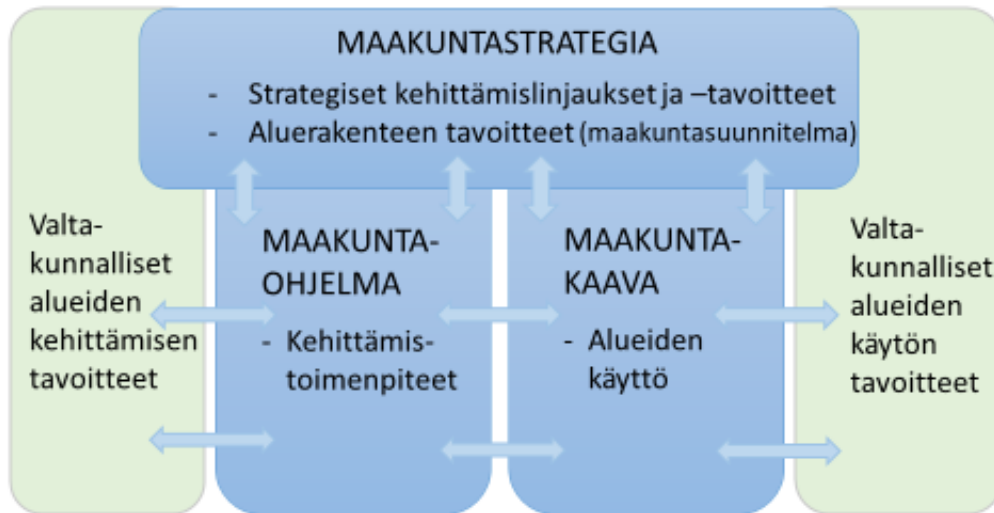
MAAKUNTASTRATEGIA
- Strategiset kehittämislinjaukset ja –tavoitteet
- Aluerakenteen tavoitteet (maakuntasuunnitelma)

Valtakunnalliset alueiden kehittämisen tavoitteet

MAAKUNTA-OHJELMA
- Kehittämistoimenpiteet

MAAKUNTA-KAAVA
- Alueiden käyttö

Valtakunnalliset alueiden käytön tavoitteet